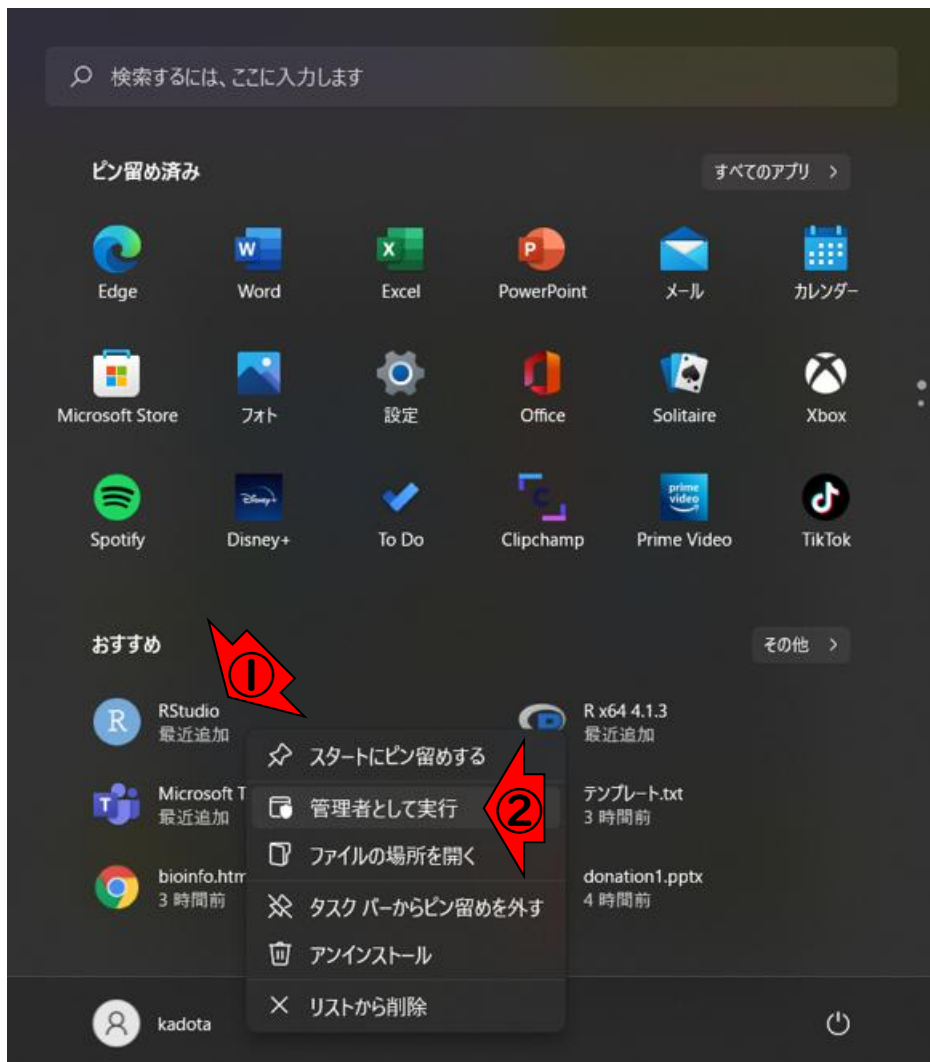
検索するには、ここに入力します

ピン留め済み

すべてのアプリ >

Edge
Word
Excel
PowerPoint
メール
カレンダー

Microsoft Store
フォト
設定
Office
Solitaire
Xbox

Spotify
Disney+
To Do
Clipchamp
Prime Video
TikTok

おすすめ

その他 >

①

RStudio
最近追加

R x64 4.1.3
最近追加

Microsoft T
最近追加

テンプレート.txt
3 時間前

bioinfo.htm
3 時間前

donation1.pptx
4 時間前

スタートにピン留めする
管理者として実行
ファイルの場所を開く
タスク バーからピン留めを外す
アンインストール
リストから削除

②

kadota